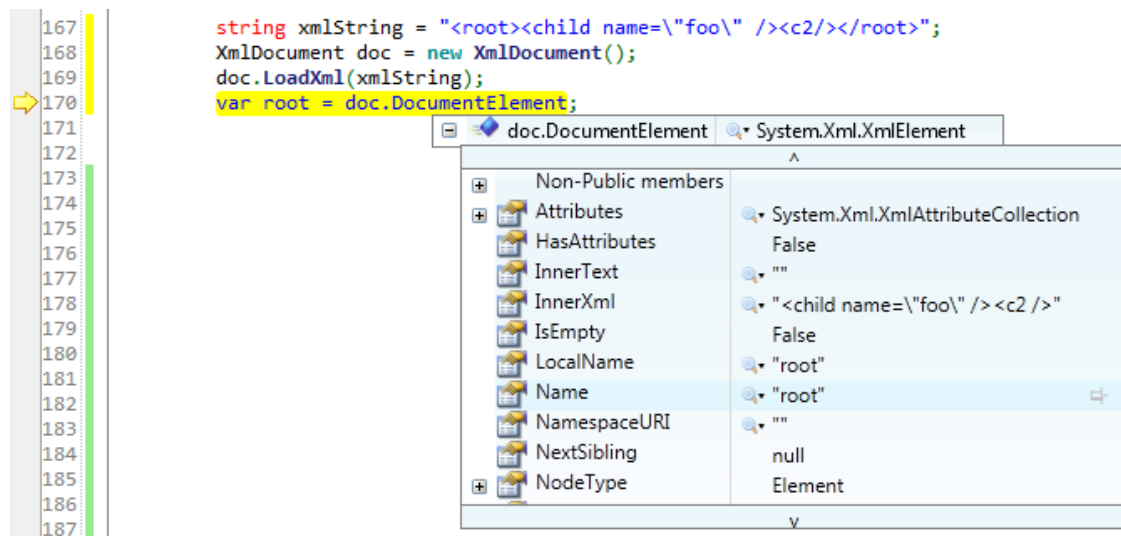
167 string xmlString = "<root><child name=\"foo\" /><c2/></root>";
168 XmlDocument doc = new XmlDocument();
169 doc.LoadXml(xmlString);
170 var root = doc.DocumentElement;
171
172
173
174
175
176
177
178
179
180
181
182
183
184
185
186
187

doc.DocumentElement | System.Xml.XmlElement

| | |
|---|---|
| Non-Public members | |
| Attributes | System.Xml.XmlAttributeCollection |
| HasAttributes | False |
| InnerText | "" |
| InnerXml | "<child name=\"foo\" /><c2 />" |
| IsEmpty | False |
| LocalName | "root" |
| Name | "root" |
| NamespaceURI | "" |
| NextSibling | null |
| NodeType | Element |